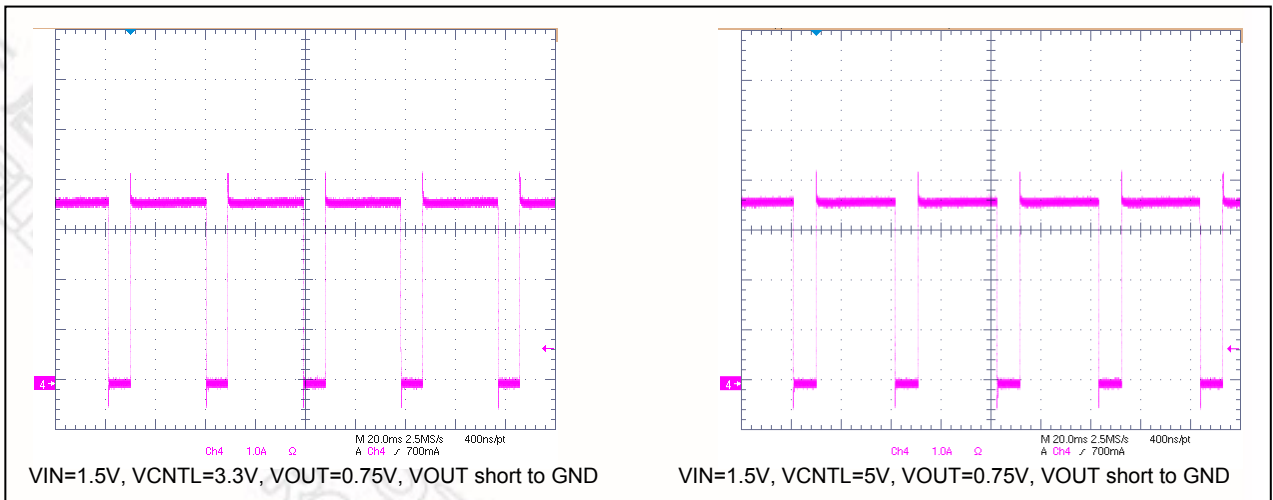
4

Ch4 1.0A Ω

M 20.0ms 2.5MS/s 400ns/pt
A Ch4 ∕ 700mA

VIN=1.5V, VCNTL=3.3V, VOUT=0.75V, VOUT short to GND

4

Ch4 1.0A Ω

M 20.0ms 2.5MS/s 400ns/pt
A Ch4 ∕ 700mA

VIN=1.5V, VCNTL=5V, VOUT=0.75V, VOUT short to GND